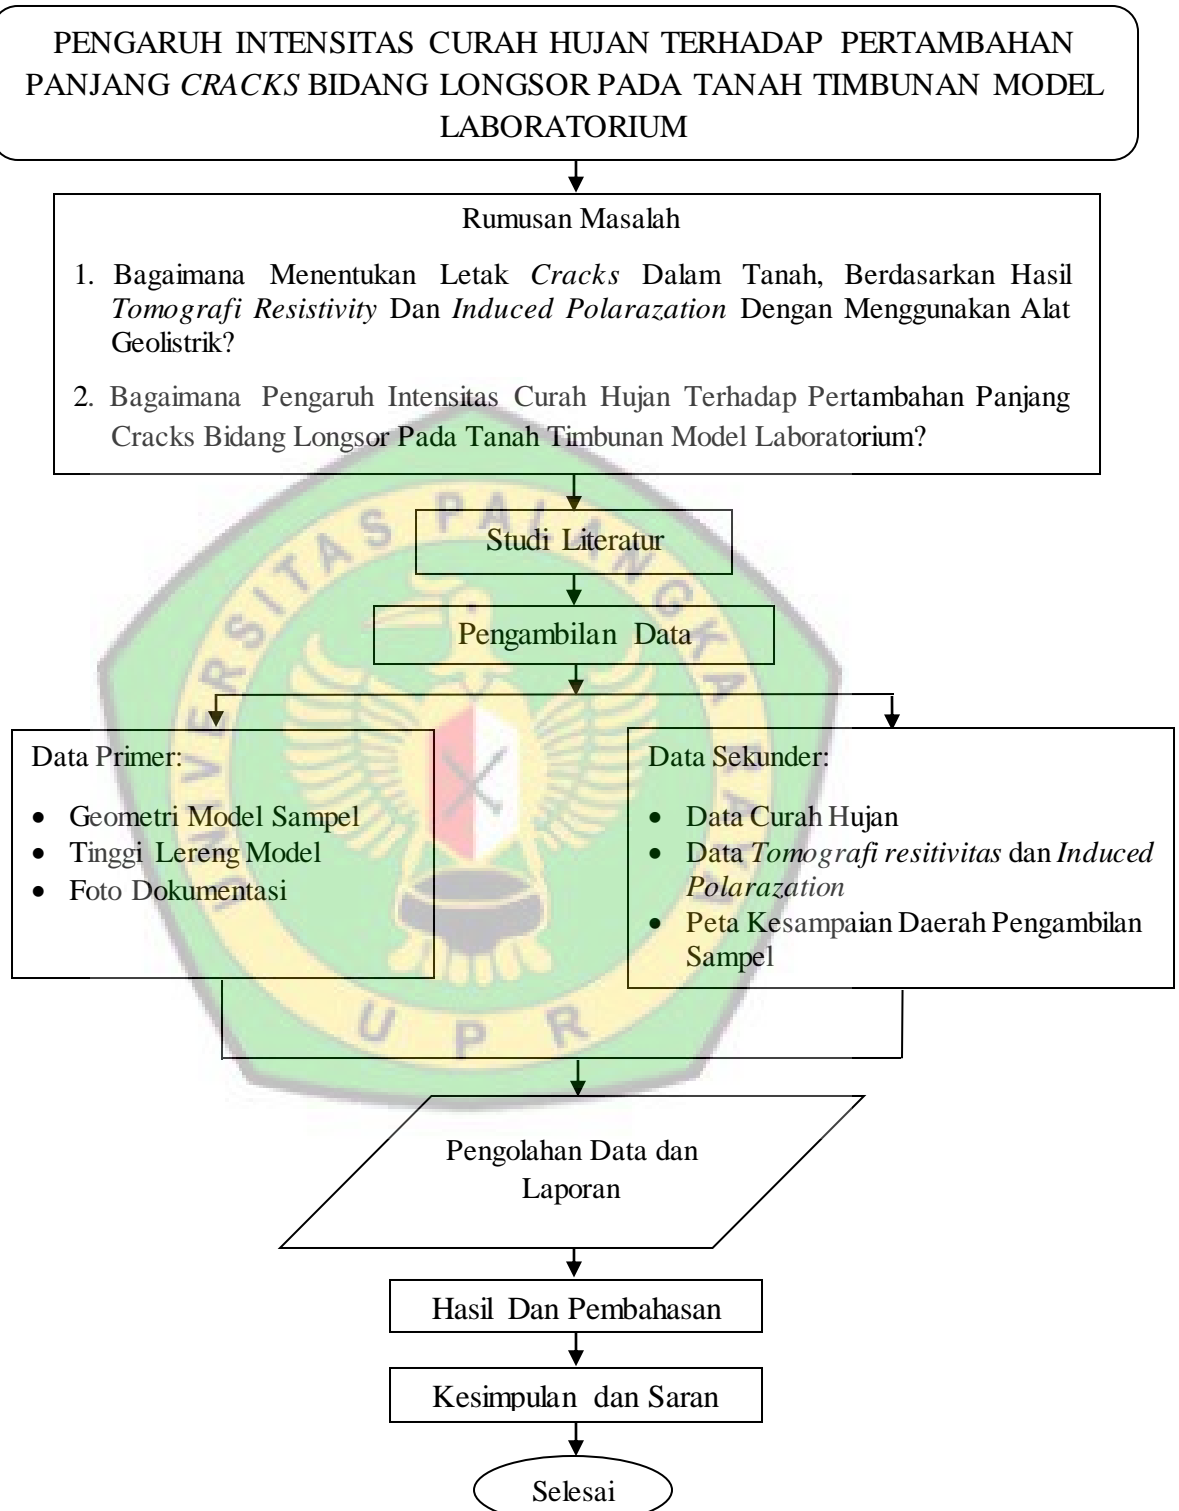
PENGARUH INTENSITAS CURAH HUJAN TERHADAP PERTAMBAHAN PANJANG CRACKS BIDANG LONGSOR PADA TANAH TIMBUNAN MODEL LABORATORIUM

Rumusan Masalah

1. Bagaimana Menentukan Letak Cracks Dalam Tanah, Berdasarkan Hasil Tomografi Resistivity Dan Induced Polarazation Dengan Menggunakan Alat Geolistrik?

2. Bagaimana Pengaruh Intensitas Curah Hujan Terhadap Pertambahan Panjang Cracks Bidang Longsor Pada Tanah Timbunan Model Laboratorium?

Studi Literatur

Pengambilan Data

Data Primer:

- Geometri Model Sampel
- Tinggi Lereng Model
- Foto Dokumentasi

Data Sekunder:

- Data Curah Hujan
- Data Tomografi resitivitas dan Induced Polarazation
- Peta Kesampaian Daerah Pengambilan Sampel

U P R

Pengolahan Data dan Laporan

Hasil Dan Pembahasan

Kesimpulan dan Saran

Selesai